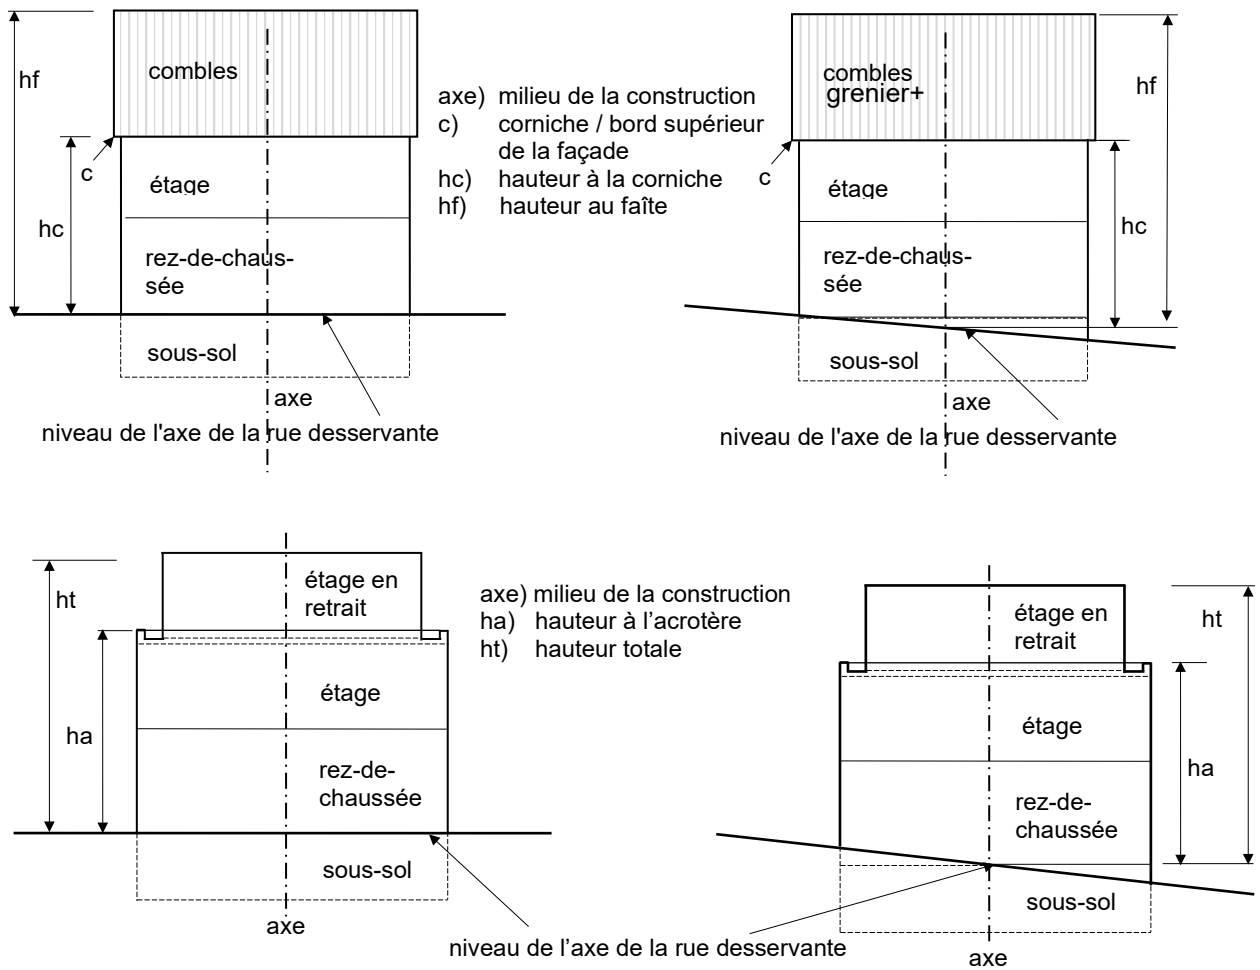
hf

combles

c

étage

hc

rez-de-chaussée

sous-sol

axe

niveau de l'axe de la rue desservante

axe) milieu de la construction
c) corniche / bord supérieur de la façade
hc) hauteur à la corniche
hf) hauteur au faîte

combles
grenier+

hf

c

étage

hc

rez-de-chaussée

sous-sol

axe

niveau de l'axe de la rue desservante

ht

étage en retrait

ha

étage

rez-de-chaussée

sous-sol

axe

axe) milieu de la construction
ha) hauteur à l'acrotère
ht) hauteur totale

étage en retrait

ht

étage

ha

rez-de-chaussée

sous-sol

niveau de l'axe de la rue desservante

axe